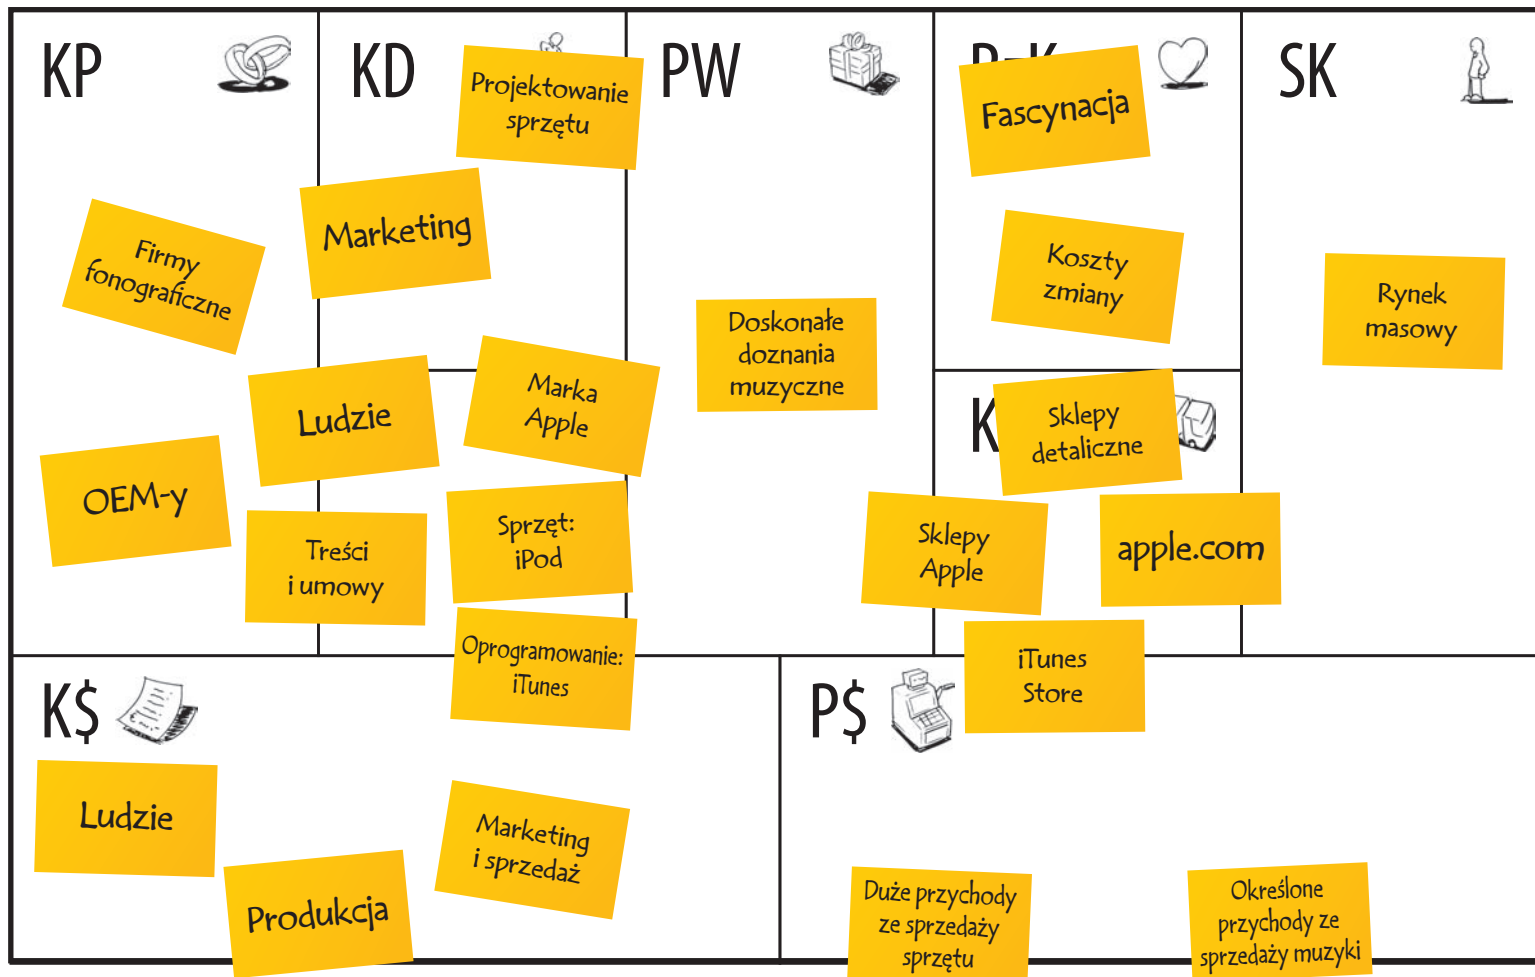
KP

KD

Projektowanie sprzętu

PW

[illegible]

Fascynacja

SK

Firmy fonograficzne

Marketing

Koszty zmiany

Rynek masowy

Doskonałe doznania muzyczne

Ludzie

Marka Apple

K

Sklepy detaliczne

OEM-y

Sprzęt: iPod

Sklepy Apple

apple.com

Treści i umowy

Oprogramowanie: iTunes

iTunes Store

K$

P$

Ludzie

Marketing i sprzedaż

Produkcja

Duże przychody ze sprzedaży sprzętu

Określone przychody ze sprzedaży muzyki